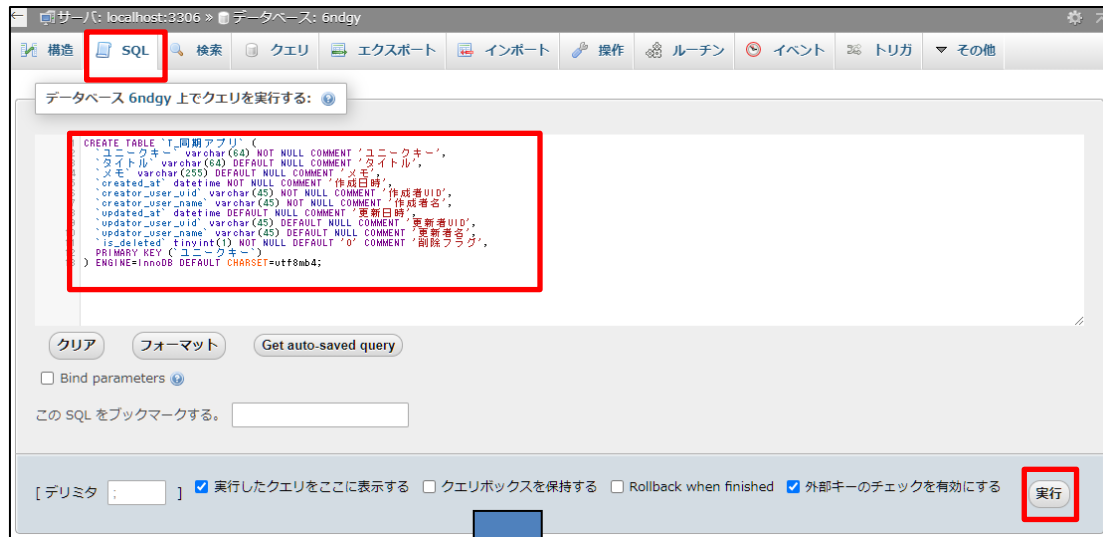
サーバ: localhost:3306 » データベース: 6ndgy

構造 SQL 検索 クエリ エクスポート インポート 操作 ルーチン イベント トリガ ▼ その他

データベース 6ndgy 上でクエリを実行する:

CREATE TABLE `T_同期アプリ` (
`ユニークキー` varchar(64) NOT NULL COMMENT 'ユニークキー',
`タイトル` varchar(64) DEFAULT NULL COMMENT 'タイトル',
`メモ` varchar(255) DEFAULT NULL COMMENT 'メモ',
`created_at` datetime NOT NULL COMMENT '作成日時',
`creator_user_uid` varchar(45) NOT NULL COMMENT '作成者UID',
`creator_user_name` varchar(45) NOT NULL COMMENT '作成者名',
`updated_at` datetime DEFAULT NULL COMMENT '更新日時',
`updator_user_uid` varchar(45) DEFAULT NULL COMMENT '更新者UID',
`updator_user_name` varchar(45) DEFAULT NULL COMMENT '更新者名',
`is_deleted` tinyint(1) NOT NULL DEFAULT '0' COMMENT '削除フラグ',
PRIMARY KEY (`ユニークキー`)
) ENGINE=InnoDB DEFAULT CHARSET=utf8mb4;

クリア フォーマット Get auto-saved query

Bind parameters

この SQL をブックマークする。

[ デリミタ ; ] 実行したクエリをここに表示する クエリボックスを保持する Rollback when finished 外部キーのチェックを有効にする 実行